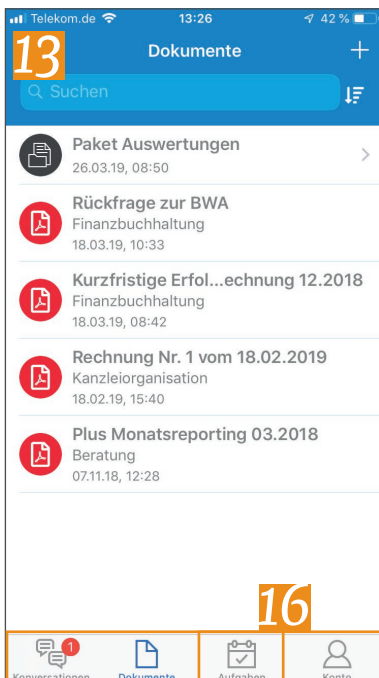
Telekom.de 13:26 42 %

13

Dokumente +

Suchen

Paket Auswertungen
26.03.19, 08:50

Rückfrage zur BWA
Finanzbuchhaltung
18.03.19, 10:33

Kurzfristige Erfol...echnung 12.2018
Finanzbuchhaltung
18.03.19, 08:42

Rechnung Nr. 1 vom 18.02.2019
Kanzleiorganisation
18.02.19, 15:40

Plus Monatsreporting 03.2018
Beratung
07.11.18, 12:28

16

1
Konversationen Dokumente Aufgaben Konto